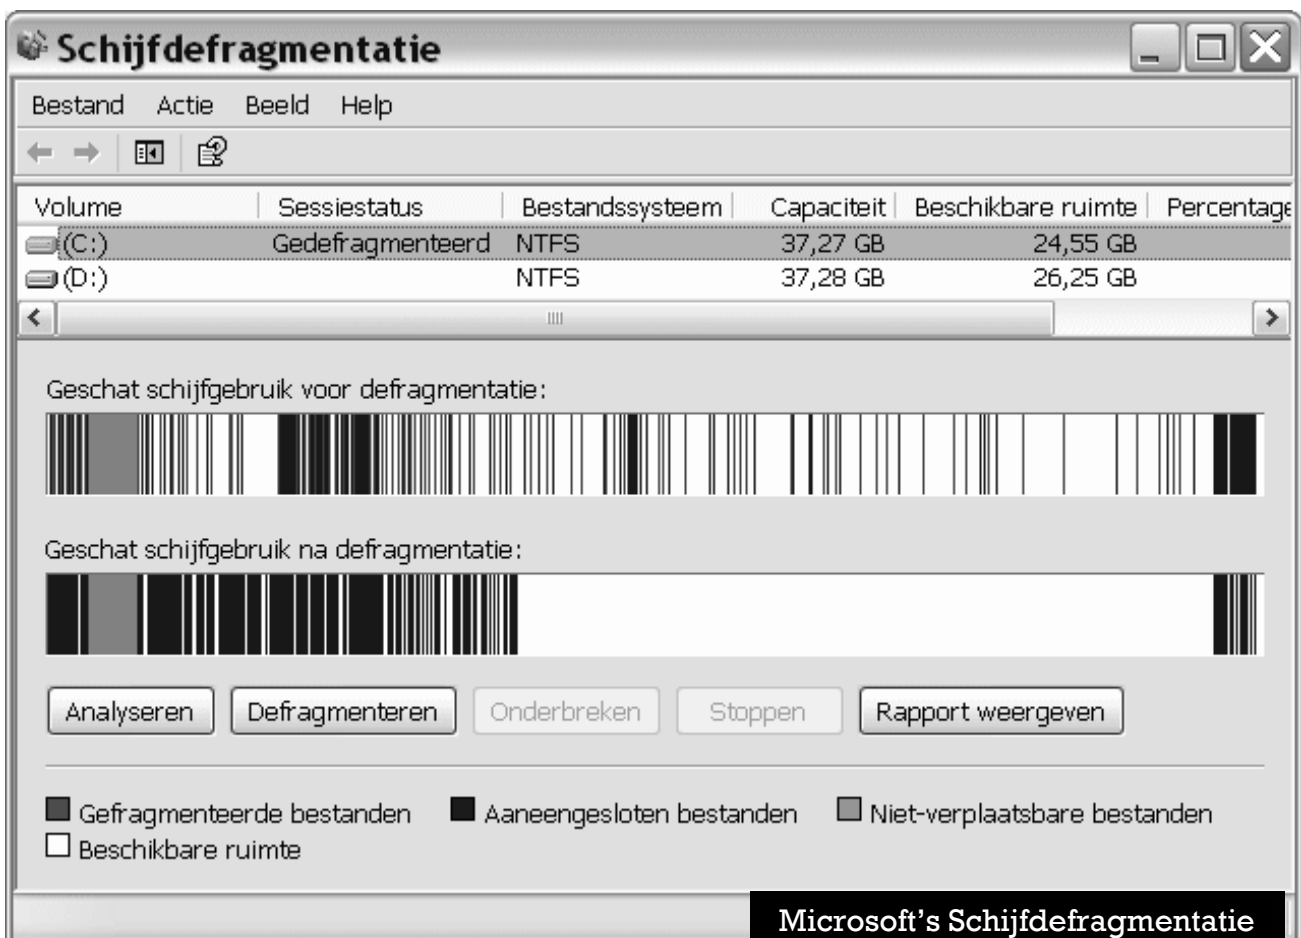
Schijfdefragmentatie

Bestand Actie Beeld Help

| Volume | Sessiestatus | Bestandssysteem | Capaciteit | Beschikbare ruimte | Percentage |
|---|---|---|---|---|---|
| (C:) | Gedefragmenteerd | NTFS | 37,27 GB | 24,55 GB | |
| (D:) | | NTFS | 37,28 GB | 26,25 GB | |

Geschat schijfgebruik voor defragmentatie:

Geschat schijfgebruik na defragmentatie:

Analyseren Defragmenteren Onderbreken Stoppen Rapport weergeven

Gefragmenteerde bestanden Aaneengesloten bestanden Niet-verplaatsbare bestanden Beschikbare ruimte

Microsoft's Schijfdefragmentatie